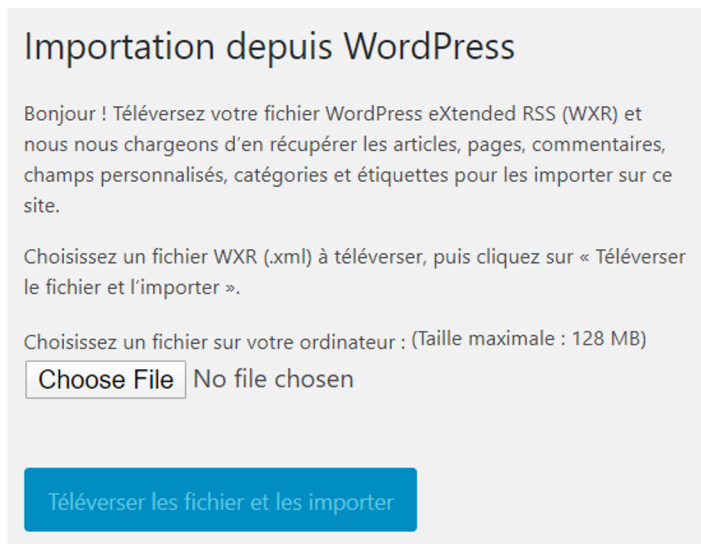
Importation depuis WordPress

Bonjour ! Téléversez votre fichier WordPress eXtended RSS (WXR) et nous nous chargeons d’en récupérer les articles, pages, commentaires, champs personnalisés, catégories et étiquettes pour les importer sur ce site.

Choisissez un fichier WXR (.xml) à téléverser, puis cliquez sur « Téléverser le fichier et l’importer ».

Choisissez un fichier sur votre ordinateur : (Taille maximale : 128 MB)

Choose File No file chosen

Téléverser les fichier et les importer